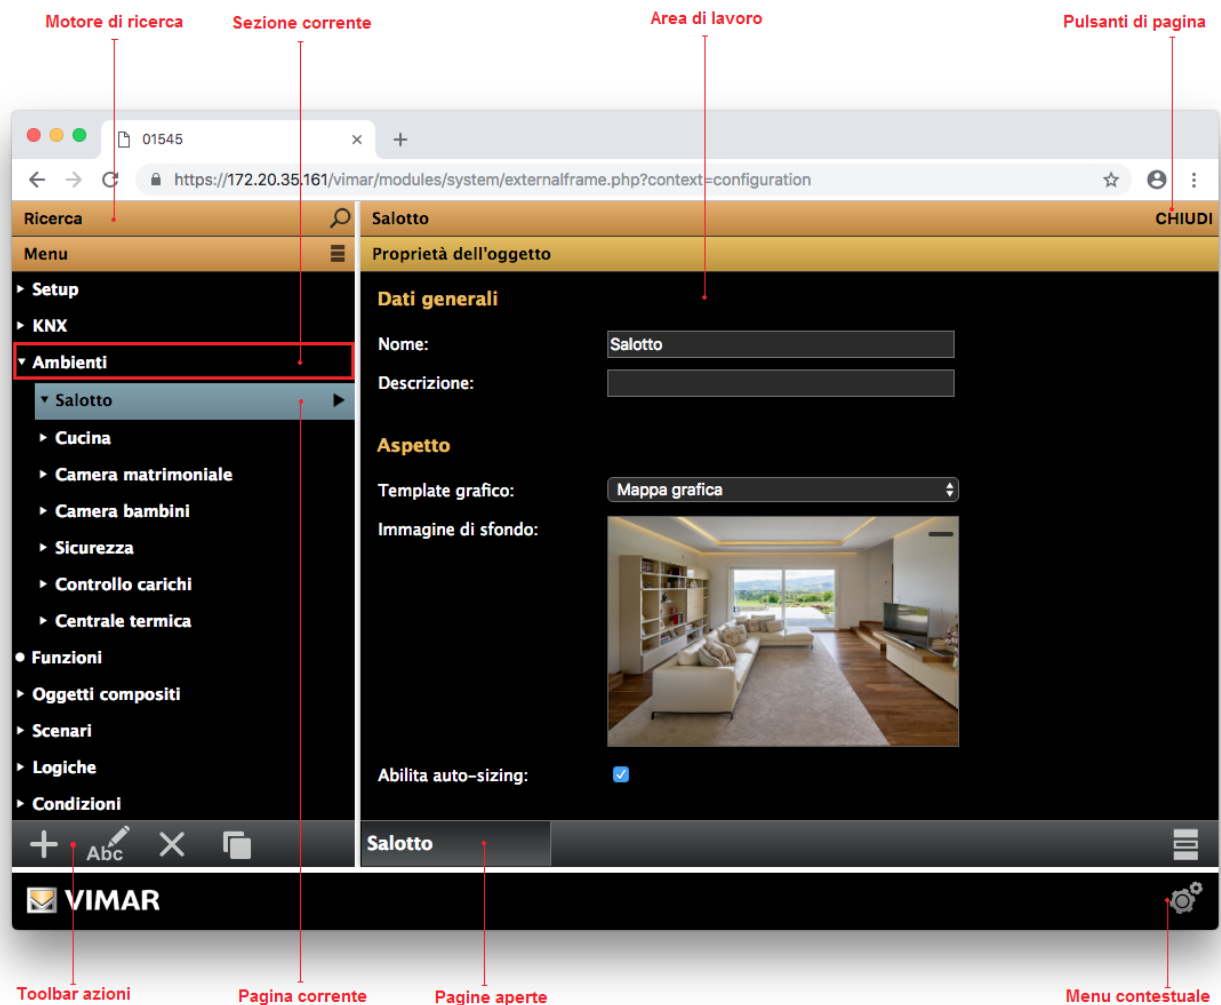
Motore di ricerca

Sezione corrente

Area di lavoro

Pulsanti di pagina

01545

https://172.20.35.161/vimar/modules/system/externalframe.php?context=configuration

Ricerca

Salotto

CHIUDI

Menu

Proprietà dell'oggetto

Setup

KNX

Ambienti

Salotto

Cucina

Camera matrimoniale

Camera bambini

Sicurezza

Controllo carichi

Centrale termica

Funzioni

Oggetti compositi

Scenari

Logiche

Condizioni

Dati generali

Nome: Salotto

Descrizione:

Aspetto

Template grafico: Mappa grafica

Immagine di sfondo:

Abilita auto-sizing:

Abc

Salotto

VIMAR

Toolbar azioni

Pagina corrente

Pagine aperte

Menu contestuale